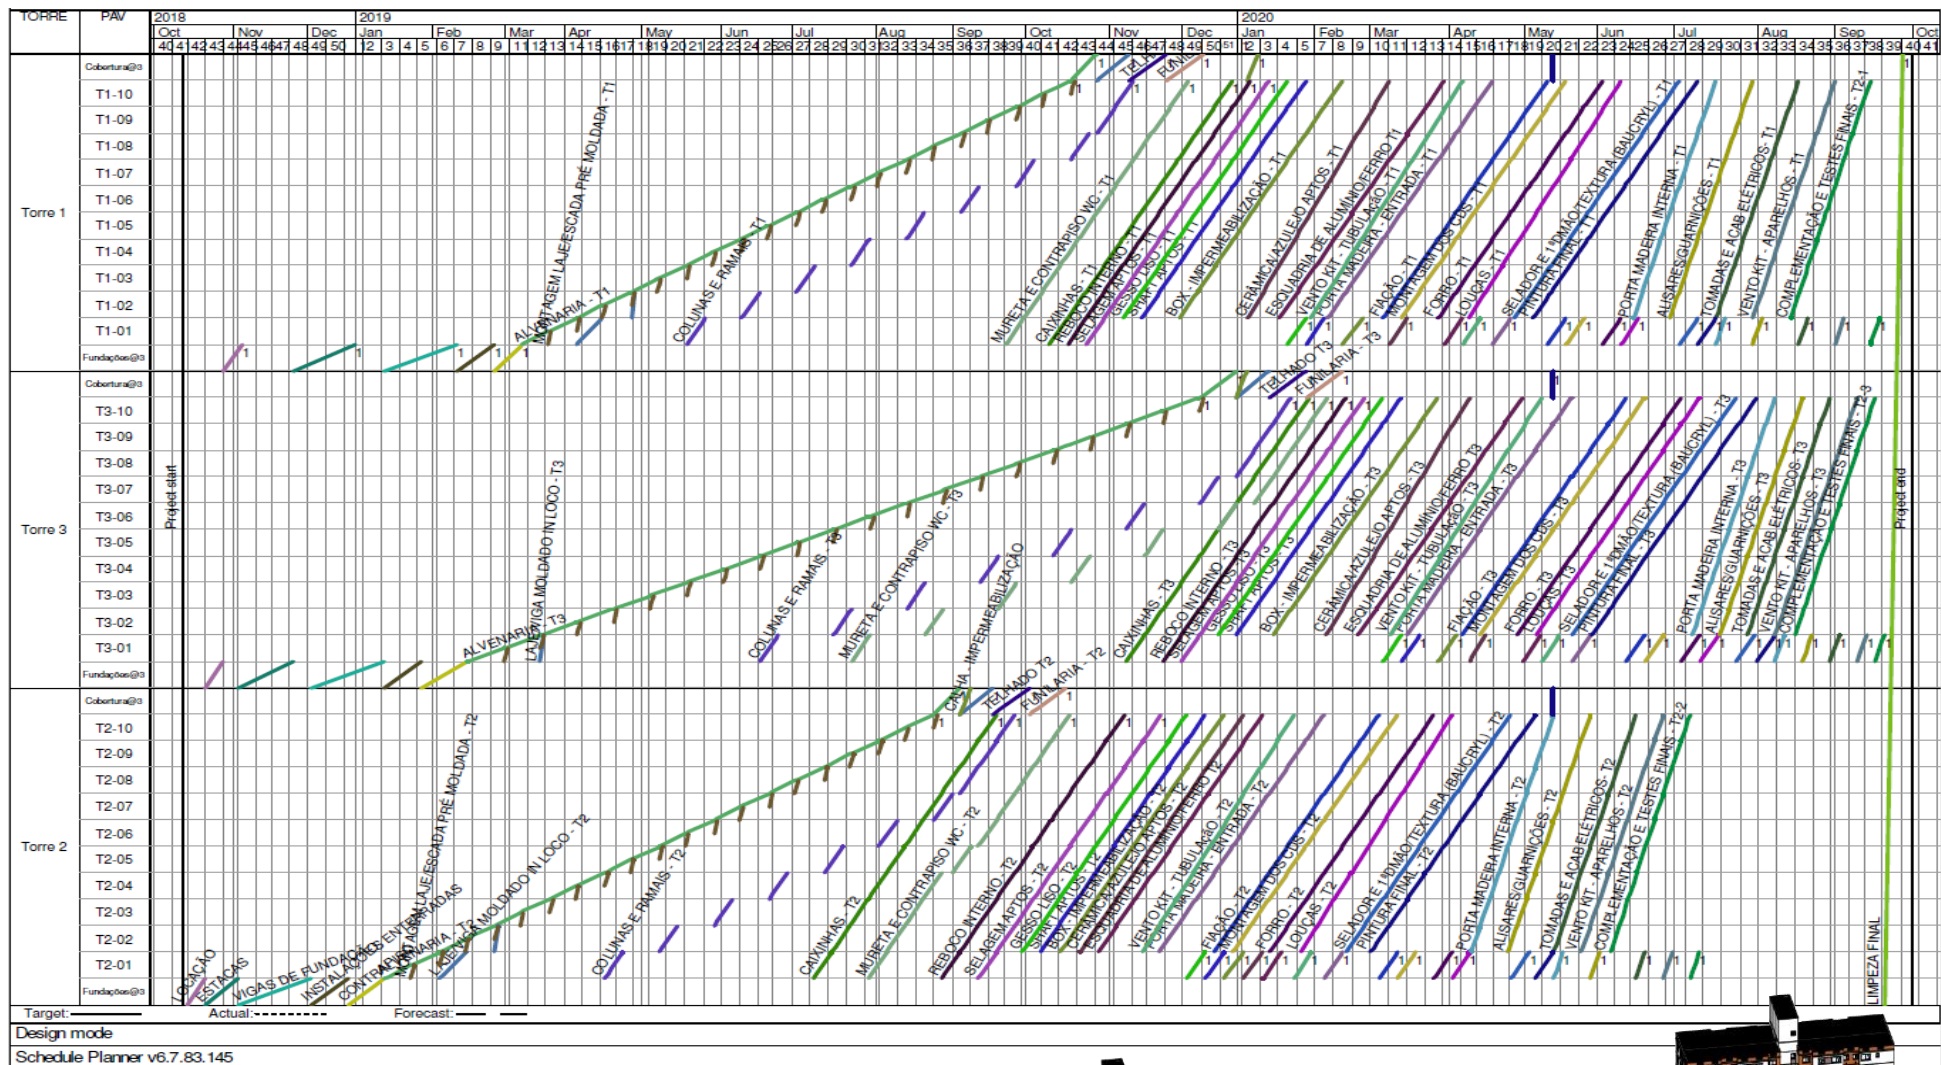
TORRE PAV 2018 2019 2020
Oct Nov Dec Jan Feb Mar Apr May Jun Jul Aug Sep Oct Nov Dec Jan Feb Mar Apr May Jun Jul Aug Sep Oct

Torre 1
Cobertura@3
T1-10
T1-09
T1-08
T1-07
T1-06
T1-05
T1-04
T1-03
T1-02
T1-01
Fundações@3

ALVENARIA - T1
MONTAGEM LAJE/ESCADA PRÉ MOLDADA - T1
COLUNAS E RAMAIS - T1
MURETA E CONTRAPISO WC - T1
CAIXINHAS - T1
REBOCO INTERNO - T1
SELAGEM APTOS - T1
GESSO LISO - T1
SPAT. APTOS - T1
BOX - IMPERMEABILIZAÇÃO - T1
CERÂMICA/AZULEJO APTOS - T1
ESQUADRIA DE ALUMÍNIO/FERRO T1
VENTO KIT - TUBULAÇÃO T1
PORTA MADEIRA - ENTRADA - T1
FIAÇÃO - T1
MONTAGEM DOS CDS - T1
FORRO - T1
LOUÇAS - T1
SELADOR E 1ª DEMÃO TEXTURA (BAUCRYL) - T1
PINTURA FINAL - T1
PORTA MADEIRA INTERNA - T1
ALISARES/GUARNIÇÕES - T1
TOMADAS E ACAB ELÉTRICOS - T1
VENTO KIT - APARELHOS - T1
COMPLEMENTAÇÃO E TESTES FINAIS - T2-1
TELHADO
FUNILARIA

Torre 3
Cobertura@3
T3-10
T3-09
T3-08
T3-07
T3-06
T3-05
T3-04
T3-03
T3-02
T3-01
Fundações@3

Project start
ALVENARIA - T3
LAJE/VIGA MOLDADO IN LOCO - T3
COLUNAS E RAMAIS - T3
MURETA E CONTRAPISO WC - T3
CALHA - IMPERMEABILIZAÇÃO
TELHADO T3
FUNILARIA - T3
CAIXINHAS - T3
REBOCO INTERNO - T3
SELAGEM APTOS - T3
GESSO LISO - T3
SPAT. APTOS - T3
BOX - IMPERMEABILIZAÇÃO - T3
CERÂMICA/AZULEJO APTOS - T3
ESQUADRIA DE ALUMÍNIO/FERRO T3
VENTO KIT - TUBULAÇÃO - T3
PORTA MADEIRA - ENTRADA - T3
FIAÇÃO - T3
MONTAGEM DOS CDS - T3
FORRO - T3
LOUÇAS - T3
SELADOR E 1ª DEMÃO TEXTURA (BAUCRYL) - T3
PINTURA FINAL - T3
PORTA MADEIRA INTERNA - T3
ALISARES/GUARNIÇÕES - T3
TOMADAS E ACAB ELÉTRICOS - T3
VENTO KIT - APARELHOS - T3
COMPLEMENTAÇÃO E TESTES FINAIS - T2-3
Project end

Torre 2
Cobertura@3
T2-10
T2-09
T2-08
T2-07
T2-06
T2-05
T2-04
T2-03
T2-02
T2-01
Fundações@3

LOCAÇÃO
ESTACAS
VIGAS DE FUNDAÇÃO
INSTALAÇÕES ENTERRADAS
CONTRAPISO
ATERRO
MONTAGEM LAJE/ESCADA PRÉ MOLDADA - T2
ALVENARIA - T2
LAJE/VIGA MOLDADO IN LOCO - T2
COLUNAS E RAMAIS - T2
CAIXINHAS - T2
MURETA E CONTRAPISO WC - T2
TELHADO T2
FUNILARIA - T2
REBOCO INTERNO - T2
SELAGEM APTOS - T2
GESSO LISO - T2
SPAT. APTOS - T2
BOX - IMPERMEABILIZAÇÃO - T2
CERÂMICA/AZULEJO APTOS - T2
ESQUADRIA DE ALUMÍNIO/FERRO T2
VENTO KIT - TUBULAÇÃO - T2
PORTA MADEIRA - ENTRADA - T2
FIAÇÃO - T2
MONTAGEM DOS CDS - T2
FORRO - T2
LOUÇAS - T2
SELADOR E 1ª DEMÃO TEXTURA (BAUCRYL) - T2
PINTURA FINAL - T2
PORTA MADEIRA INTERNA - T2
ALISARES/GUARNIÇÕES - T2
TOMADAS E ACAB ELÉTRICOS - T2
VENTO KIT - APARELHOS - T2
COMPLEMENTAÇÃO E TESTES FINAIS - T2-2
LIMPEZA FINAL

Target: Actual: Forecast:
Design mode
Schedule Planner v6.7.83.145